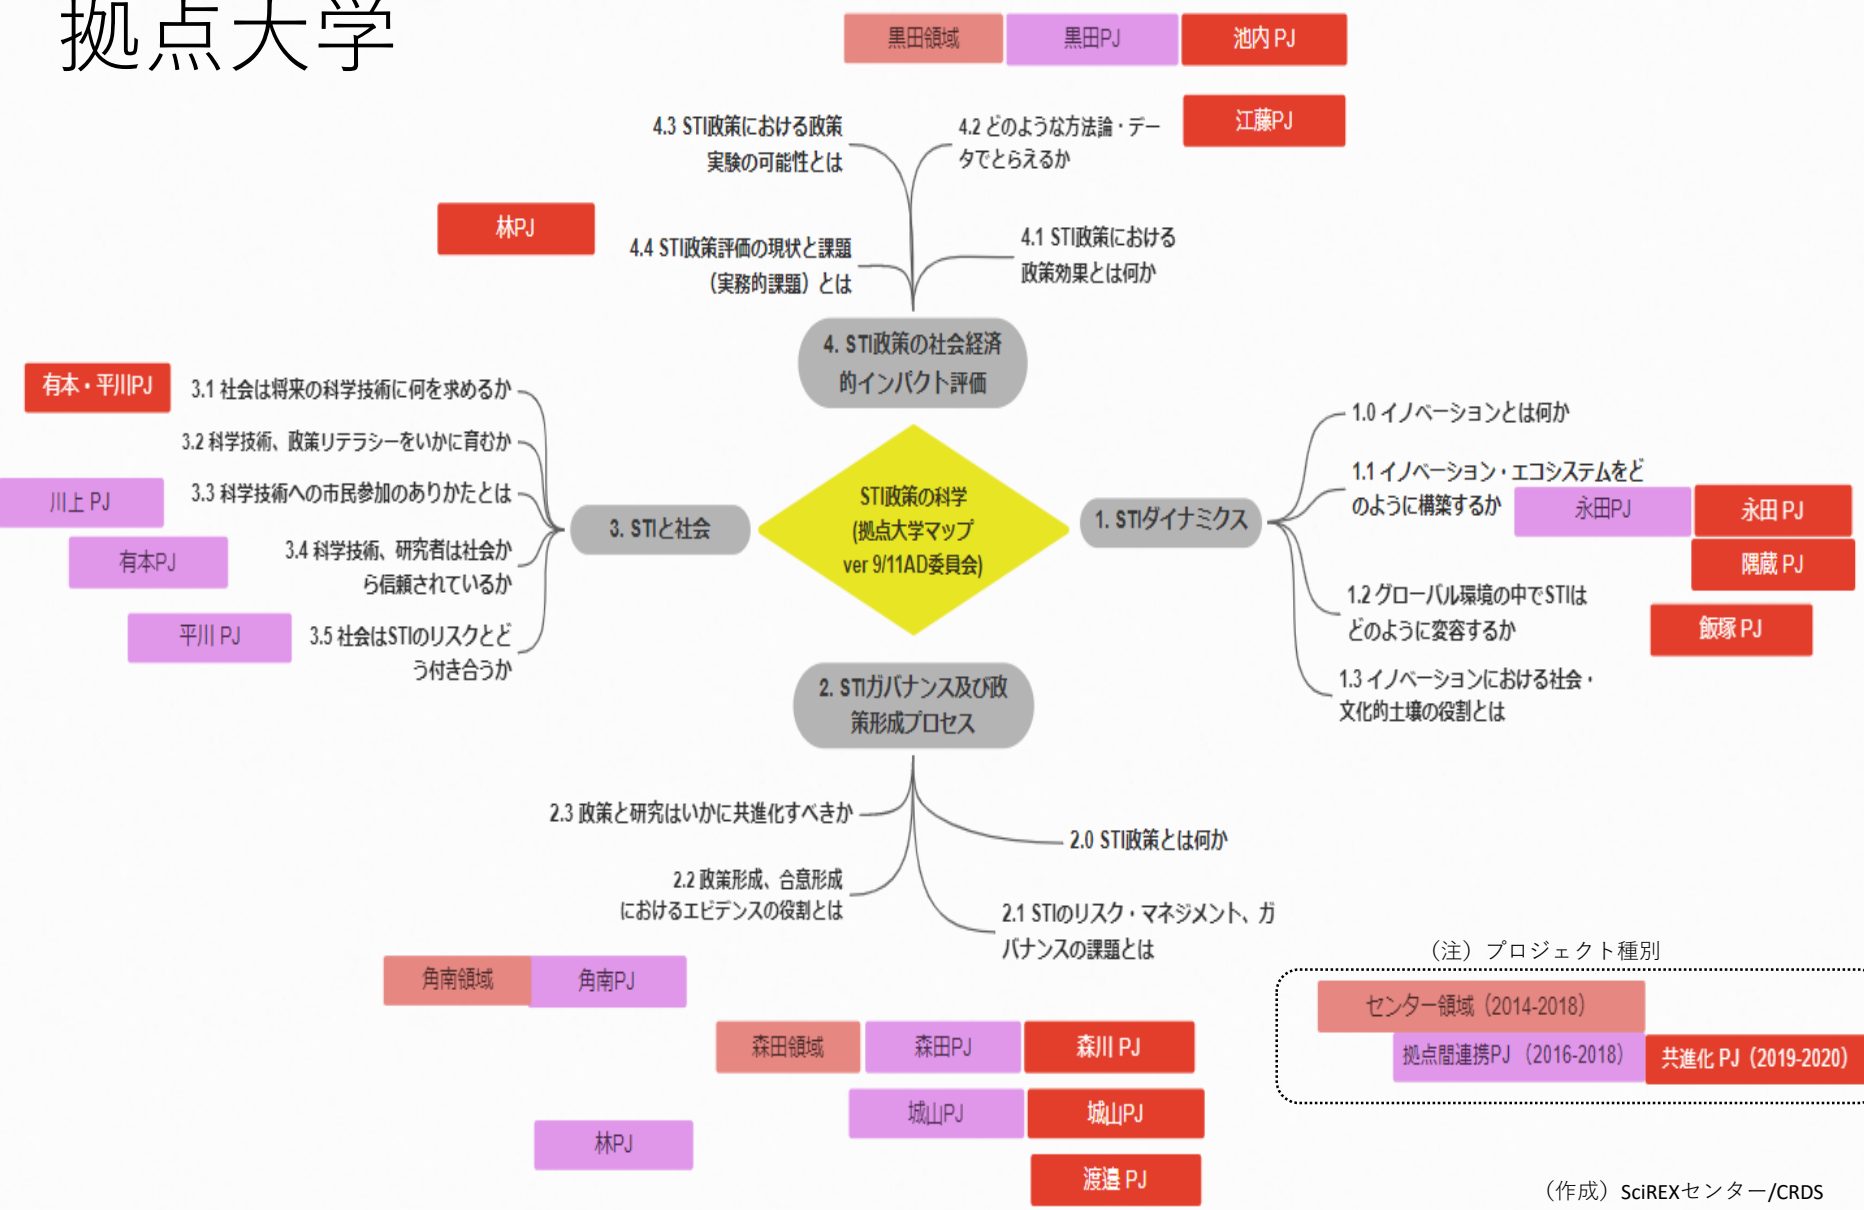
拠点大学

黒田領域 黒田PJ 池内 PJ

4.3 STI政策における政策実験の可能性とは

4.2 どのような方法論・データでとらえるか

江藤PJ

林PJ

4.4 STI政策評価の現状と課題（実務的課題）とは

4.1 STI政策における政策効果とは何か

4. STI政策の社会経済的インパクト評価

有本・平川PJ

3.1 社会は将来の科学技術に何を求めるか

3.2 科学技術、政策リテラシーをいかに育むか

川上 PJ

3.3 科学技術への市民参加のありかたとは

有本PJ

3.4 科学技術、研究者は社会から信頼されているか

平川 PJ

3.5 社会はSTIのリスクとどう付き合うか

3. STIと社会

STI政策の科学
(拠点大学マップ
ver 9/11AD委員会)

1. STIダイナミクス

1.0 イノベーションとは何か

1.1 イノベーション・エコシステムをどのように構築するか

永田PJ 永田 PJ

隅蔵 PJ

1.2 グローバル環境の中でSTIはどのように変容するか

飯塚 PJ

1.3 イノベーションにおける社会・文化的土壌の役割とは

2. STIガバナンス及び政策形成プロセス

2.3 政策と研究はいかに共進化すべきか

2.0 STI政策とは何か

2.2 政策形成、合意形成におけるエビデンスの役割とは

2.1 STIのリスク・マネジメント、ガバナンスの課題とは

（注）プロジェクト種別

角南領域 角南PJ

センター領域（2014-2018）

拠点間連携PJ（2016-2018） 共進化 PJ（2019-2020）

森田領域 森田PJ 森川 PJ

城山PJ 城山PJ

林PJ

渡邉 PJ

（作成）SciREXセンター/CRDS